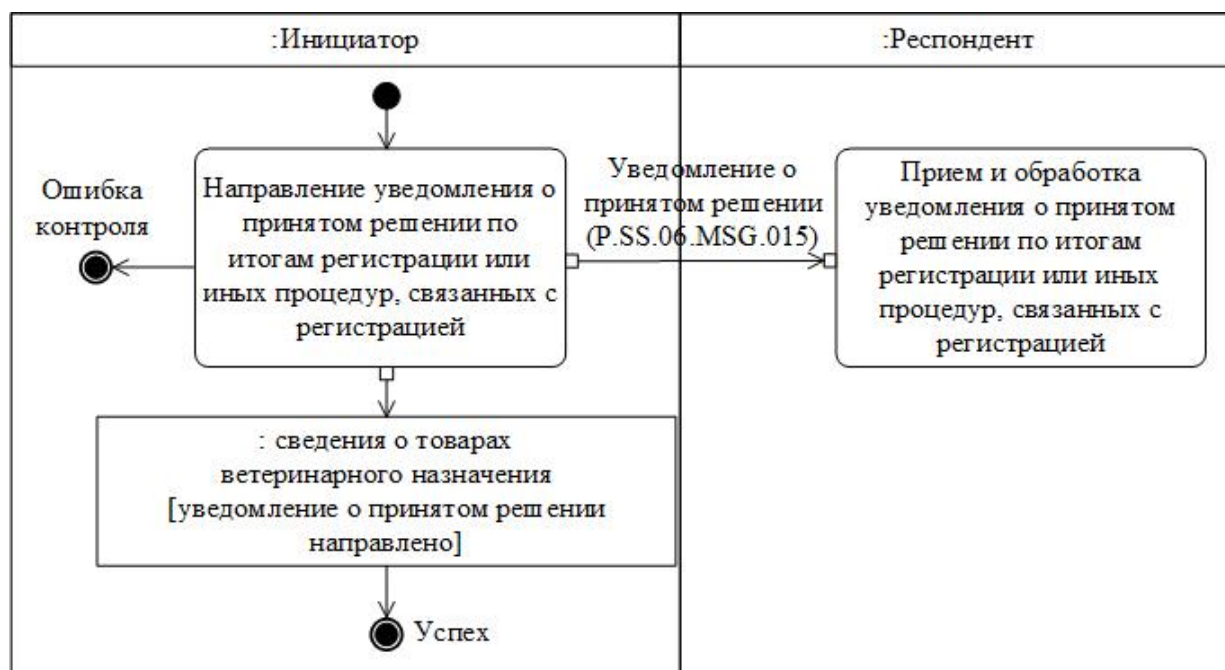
:Инициатор

:Респондент

Ошибка контроля

Направление уведомления о принятом решении по итогам регистрации или иных процедур, связанных с регистрацией

Уведомление о принятом решении (P.SS.06.MSG.015)

Прием и обработка уведомления о принятом решении по итогам регистрации или иных процедур, связанных с регистрацией

: сведения о товарах ветеринарного назначения [уведомление о принятом решении направлено]

Успех